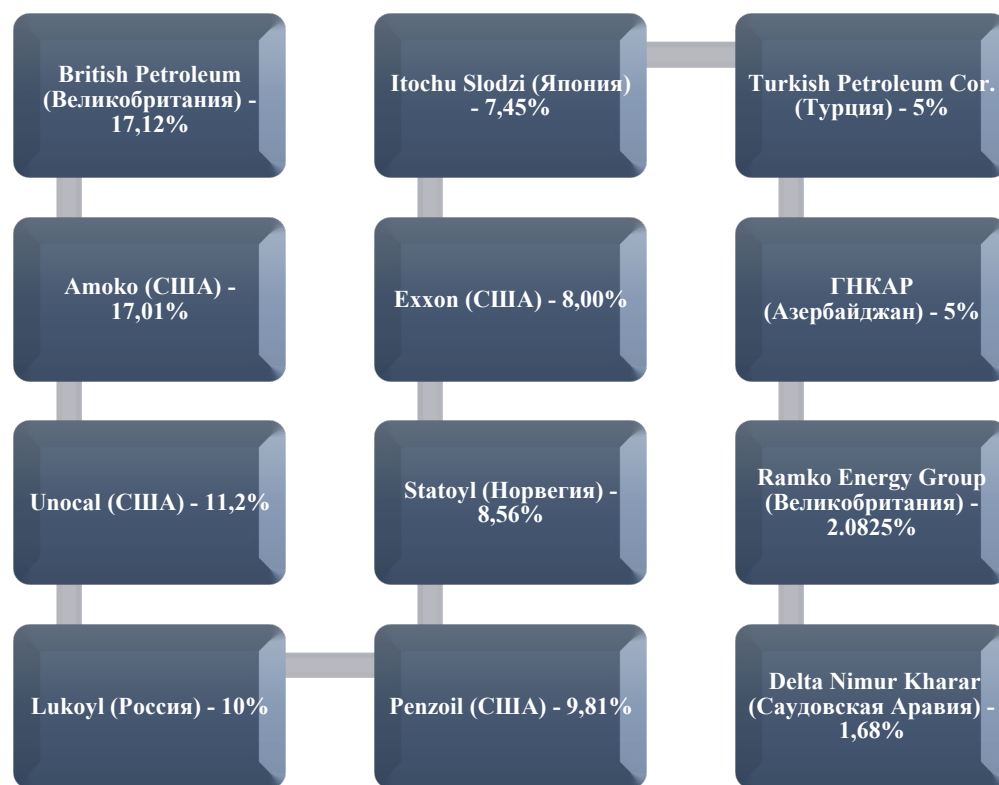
British Petroleum (Великобритания) - 17,12%

Amoko (США) - 17,01%

Unocal (США) - 11,2%

Lukoyl (Россия) - 10%

Itochu Slodzi (Япония) - 7,45%

Exxon (США) - 8,00%

Statoyl (Норвегия) - 8,56%

Penzoil (США) - 9,81%

Turkish Petroleum Cor. (Турция) - 5%

ГНКАР (Азербайджан) - 5%

Ramko Energy Group (Великобритания) - 2.0825%

Delta Nimur Kharar (Саудовская Аравия) - 1,68%